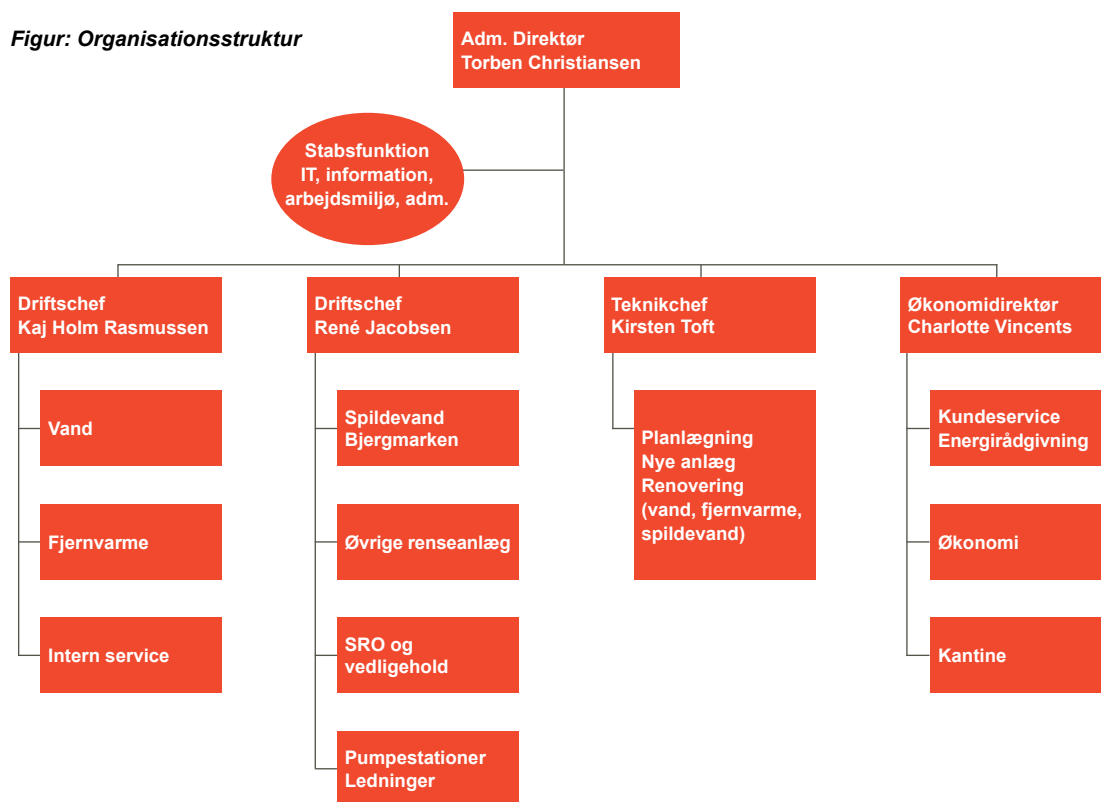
Figur: Organisationsstruktur

Adm. Direktør
Torben Christiansen

Stabsfunktion
IT, information,
arbejdsmiljø, adm.

Driftschef
Kaj Holm Rasmussen

Vand

Fjernvarme

Intern service

Driftschef
René Jacobsen

Spildevand
Bjergmarken

Øvrige renseanlæg

SRO og
vedligehold

Pumpestationer
Ledninger

Teknikchef
Kirsten Toft

Planlægning
Nye anlæg
Renovering
(vand, fjernvarme,
spildevand)

Økonomidirektør
Charlotte Vincents

Kundeservice
Energirådgivning

Økonomi

Kantine